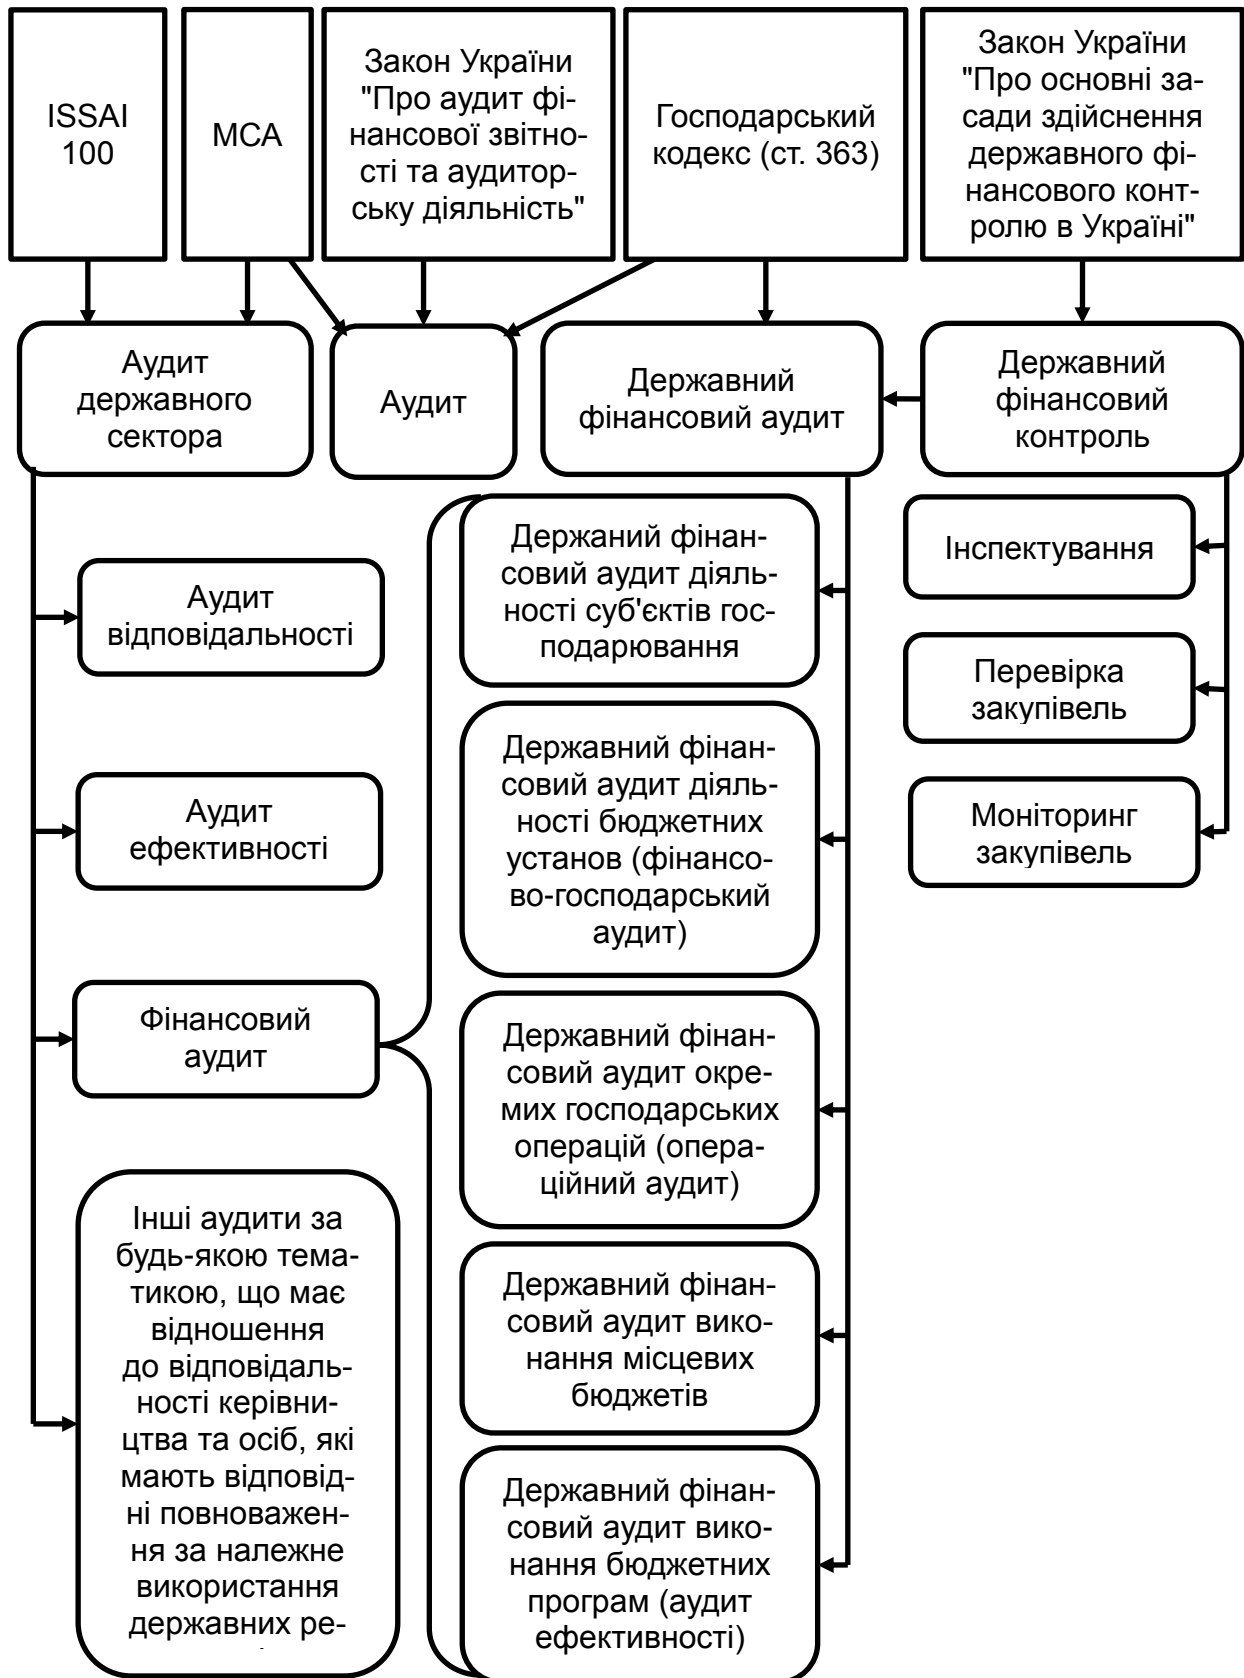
ISSAI 100

МСА

Закон України "Про аудит фінансової звітності та аудиторську діяльність"

Господарський кодекс (ст. 363)

Закон України "Про основні засади здійснення державного фінансового контролю в Україні"

Аудит державного сектора

Аудит

Державний фінансовий аудит

Державний фінансовий контроль

Аудит відповідальності

Аудит ефективності

Фінансовий аудит

Інші аудити за будь-якою тематикою, що має відношення до відповідальності керівництва та осіб, які мають відповідні повноваження за належне використання державних ре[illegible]

Державний фінансовий аудит діяльності суб'єктів господарювання

Державний фінансовий аудит діяльності бюджетних установ (фінансово-господарський аудит)

Державний фінансовий аудит окремих господарських операцій (операційний аудит)

Державний фінансовий аудит виконання місцевих бюджетів

Державний фінансовий аудит виконання бюджетних програм (аудит ефективності)

Інспектування

Перевірка закупівель

Моніторинг закупівель